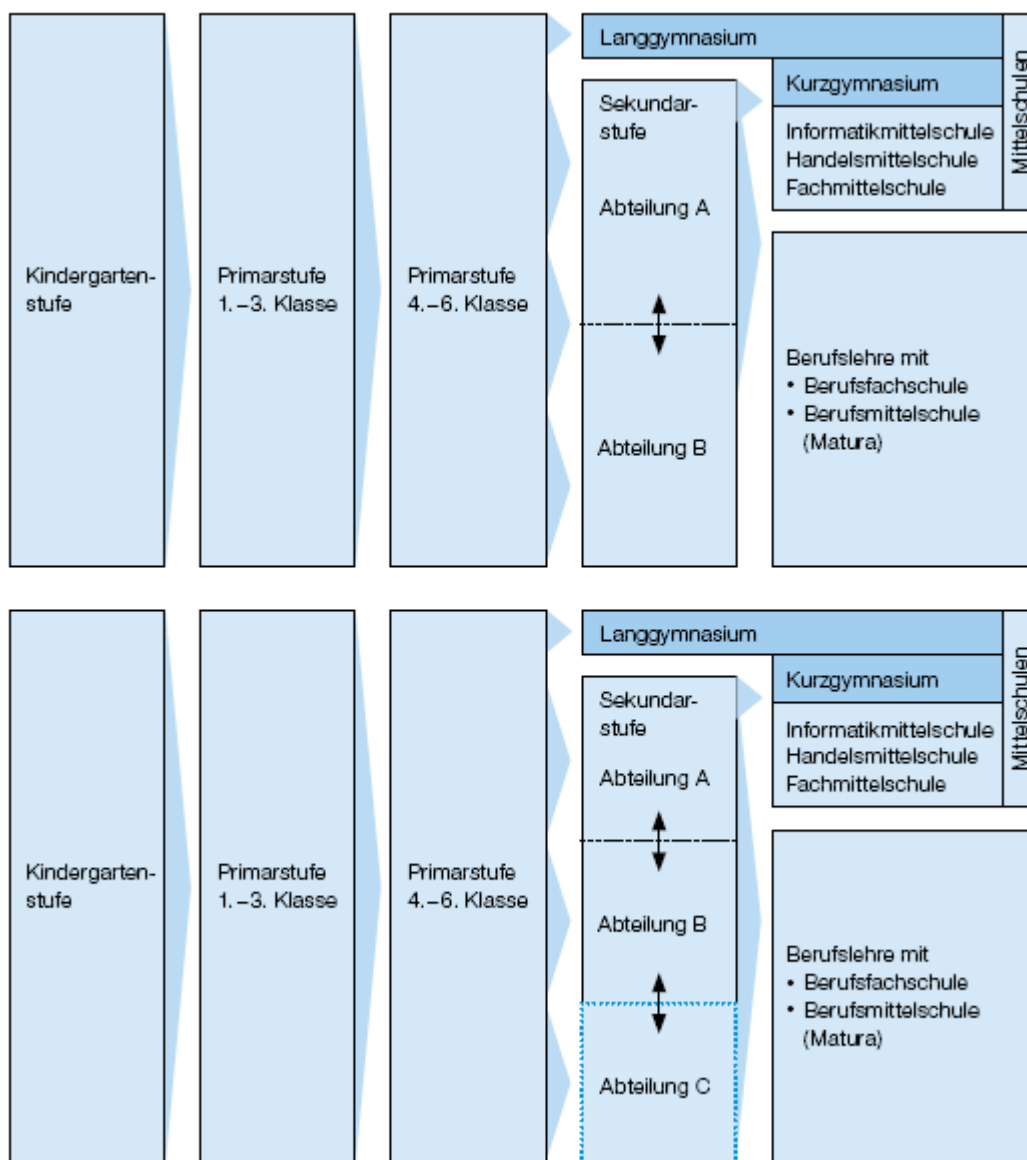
Kindergartenstufe

Primarstufe 1.–3. Klasse

Primarstufe 4.–6. Klasse

Langgymnasium

Sekundarstufe

Abteilung A

Abteilung B

Kurzgymnasium

Informatikmittelschule
Handelsmittelschule
Fachmittelschule

Mittelschulen

Berufslehre mit
• Berufsfachschule
• Berufsmittelschule (Matura)

Kindergartenstufe

Primarstufe 1.–3. Klasse

Primarstufe 4.–6. Klasse

Langgymnasium

Sekundarstufe

Abteilung A

Abteilung B

Abteilung C

Kurzgymnasium

Informatikmittelschule
Handelsmittelschule
Fachmittelschule

Mittelschulen

Berufslehre mit
• Berufsfachschule
• Berufsmittelschule (Matura)